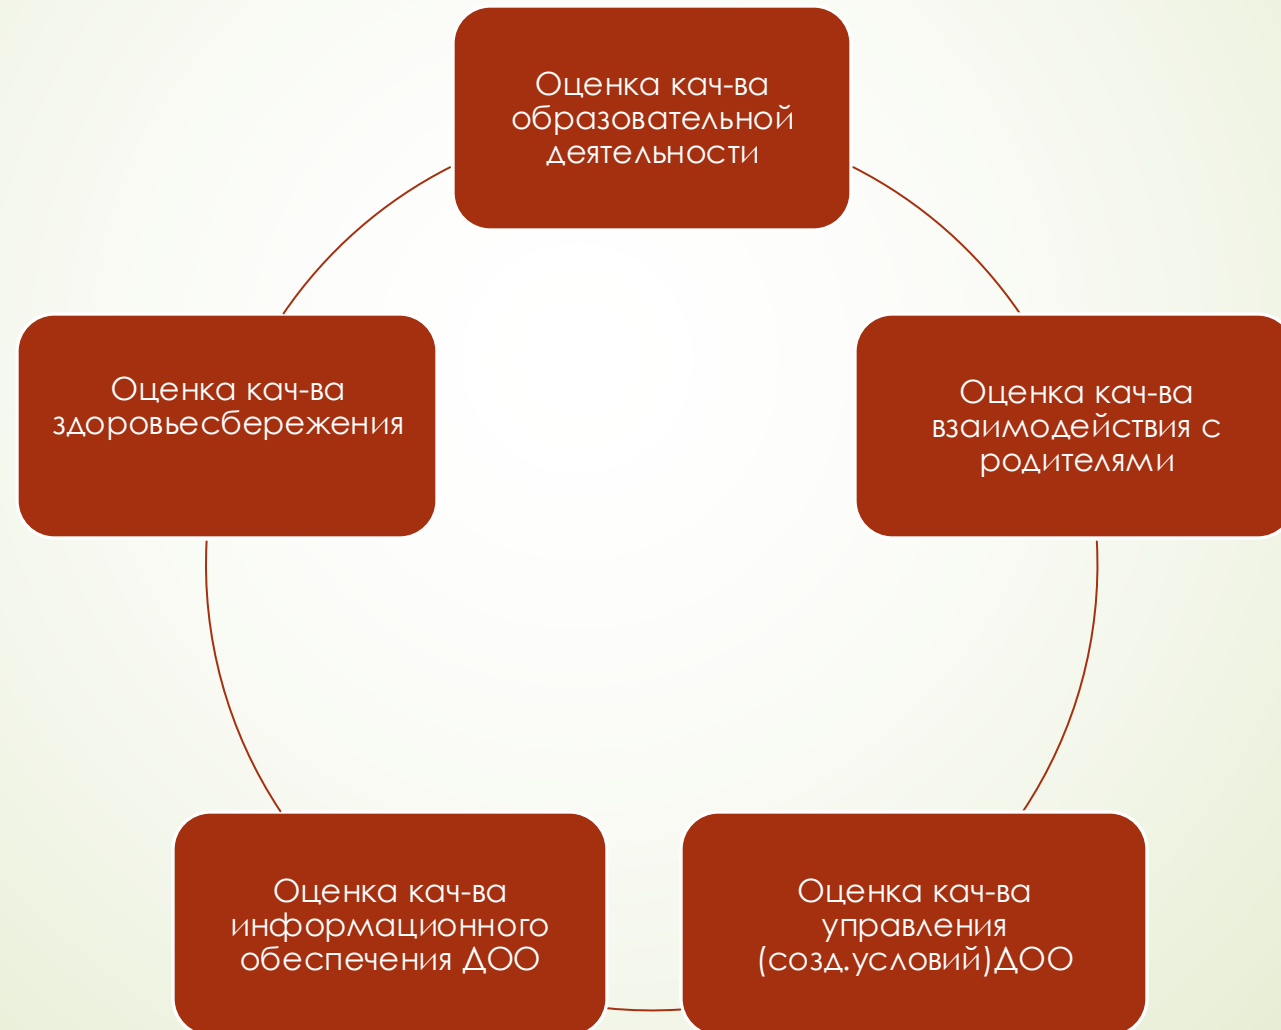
Оценка кач-ва образовательной деятельности

Оценка кач-ва взаимодействия с родителями

Оценка кач-ва управления (созд.условий)ДОО

Оценка кач-ва информационного обеспечения ДОО

Оценка кач-ва здоровьесбережения